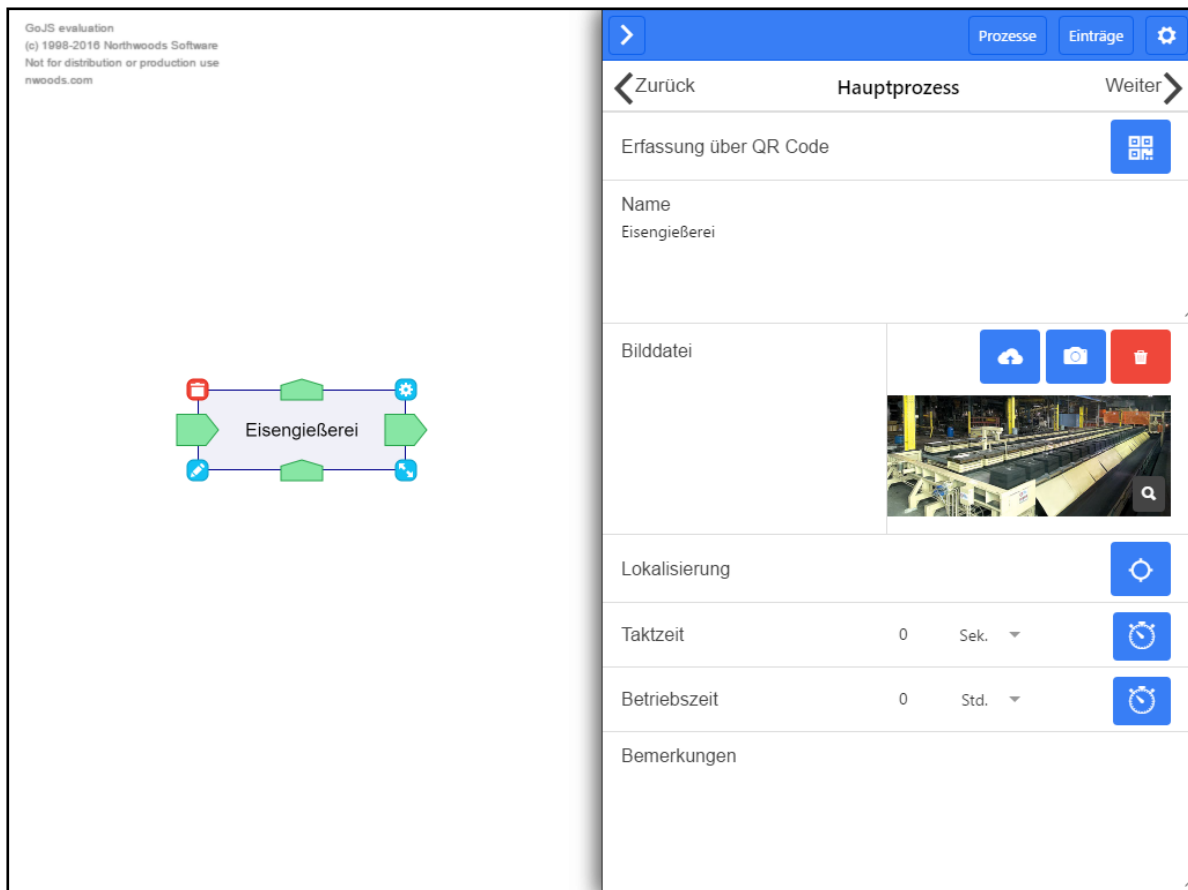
GoJS evaluation
(c) 1998-2016 Northwoods Software
Not for distribution or production use
nwoods.com

Eisengießerei

Prozesse Einträge

Zurück Hauptprozess Weiter

Erfassung über QR Code

Name
Eisengießerei

Bilddatei

Lokalisierung

Taktzeit 0 Sek.

Betriebszeit 0 Std.

Bemerkungen